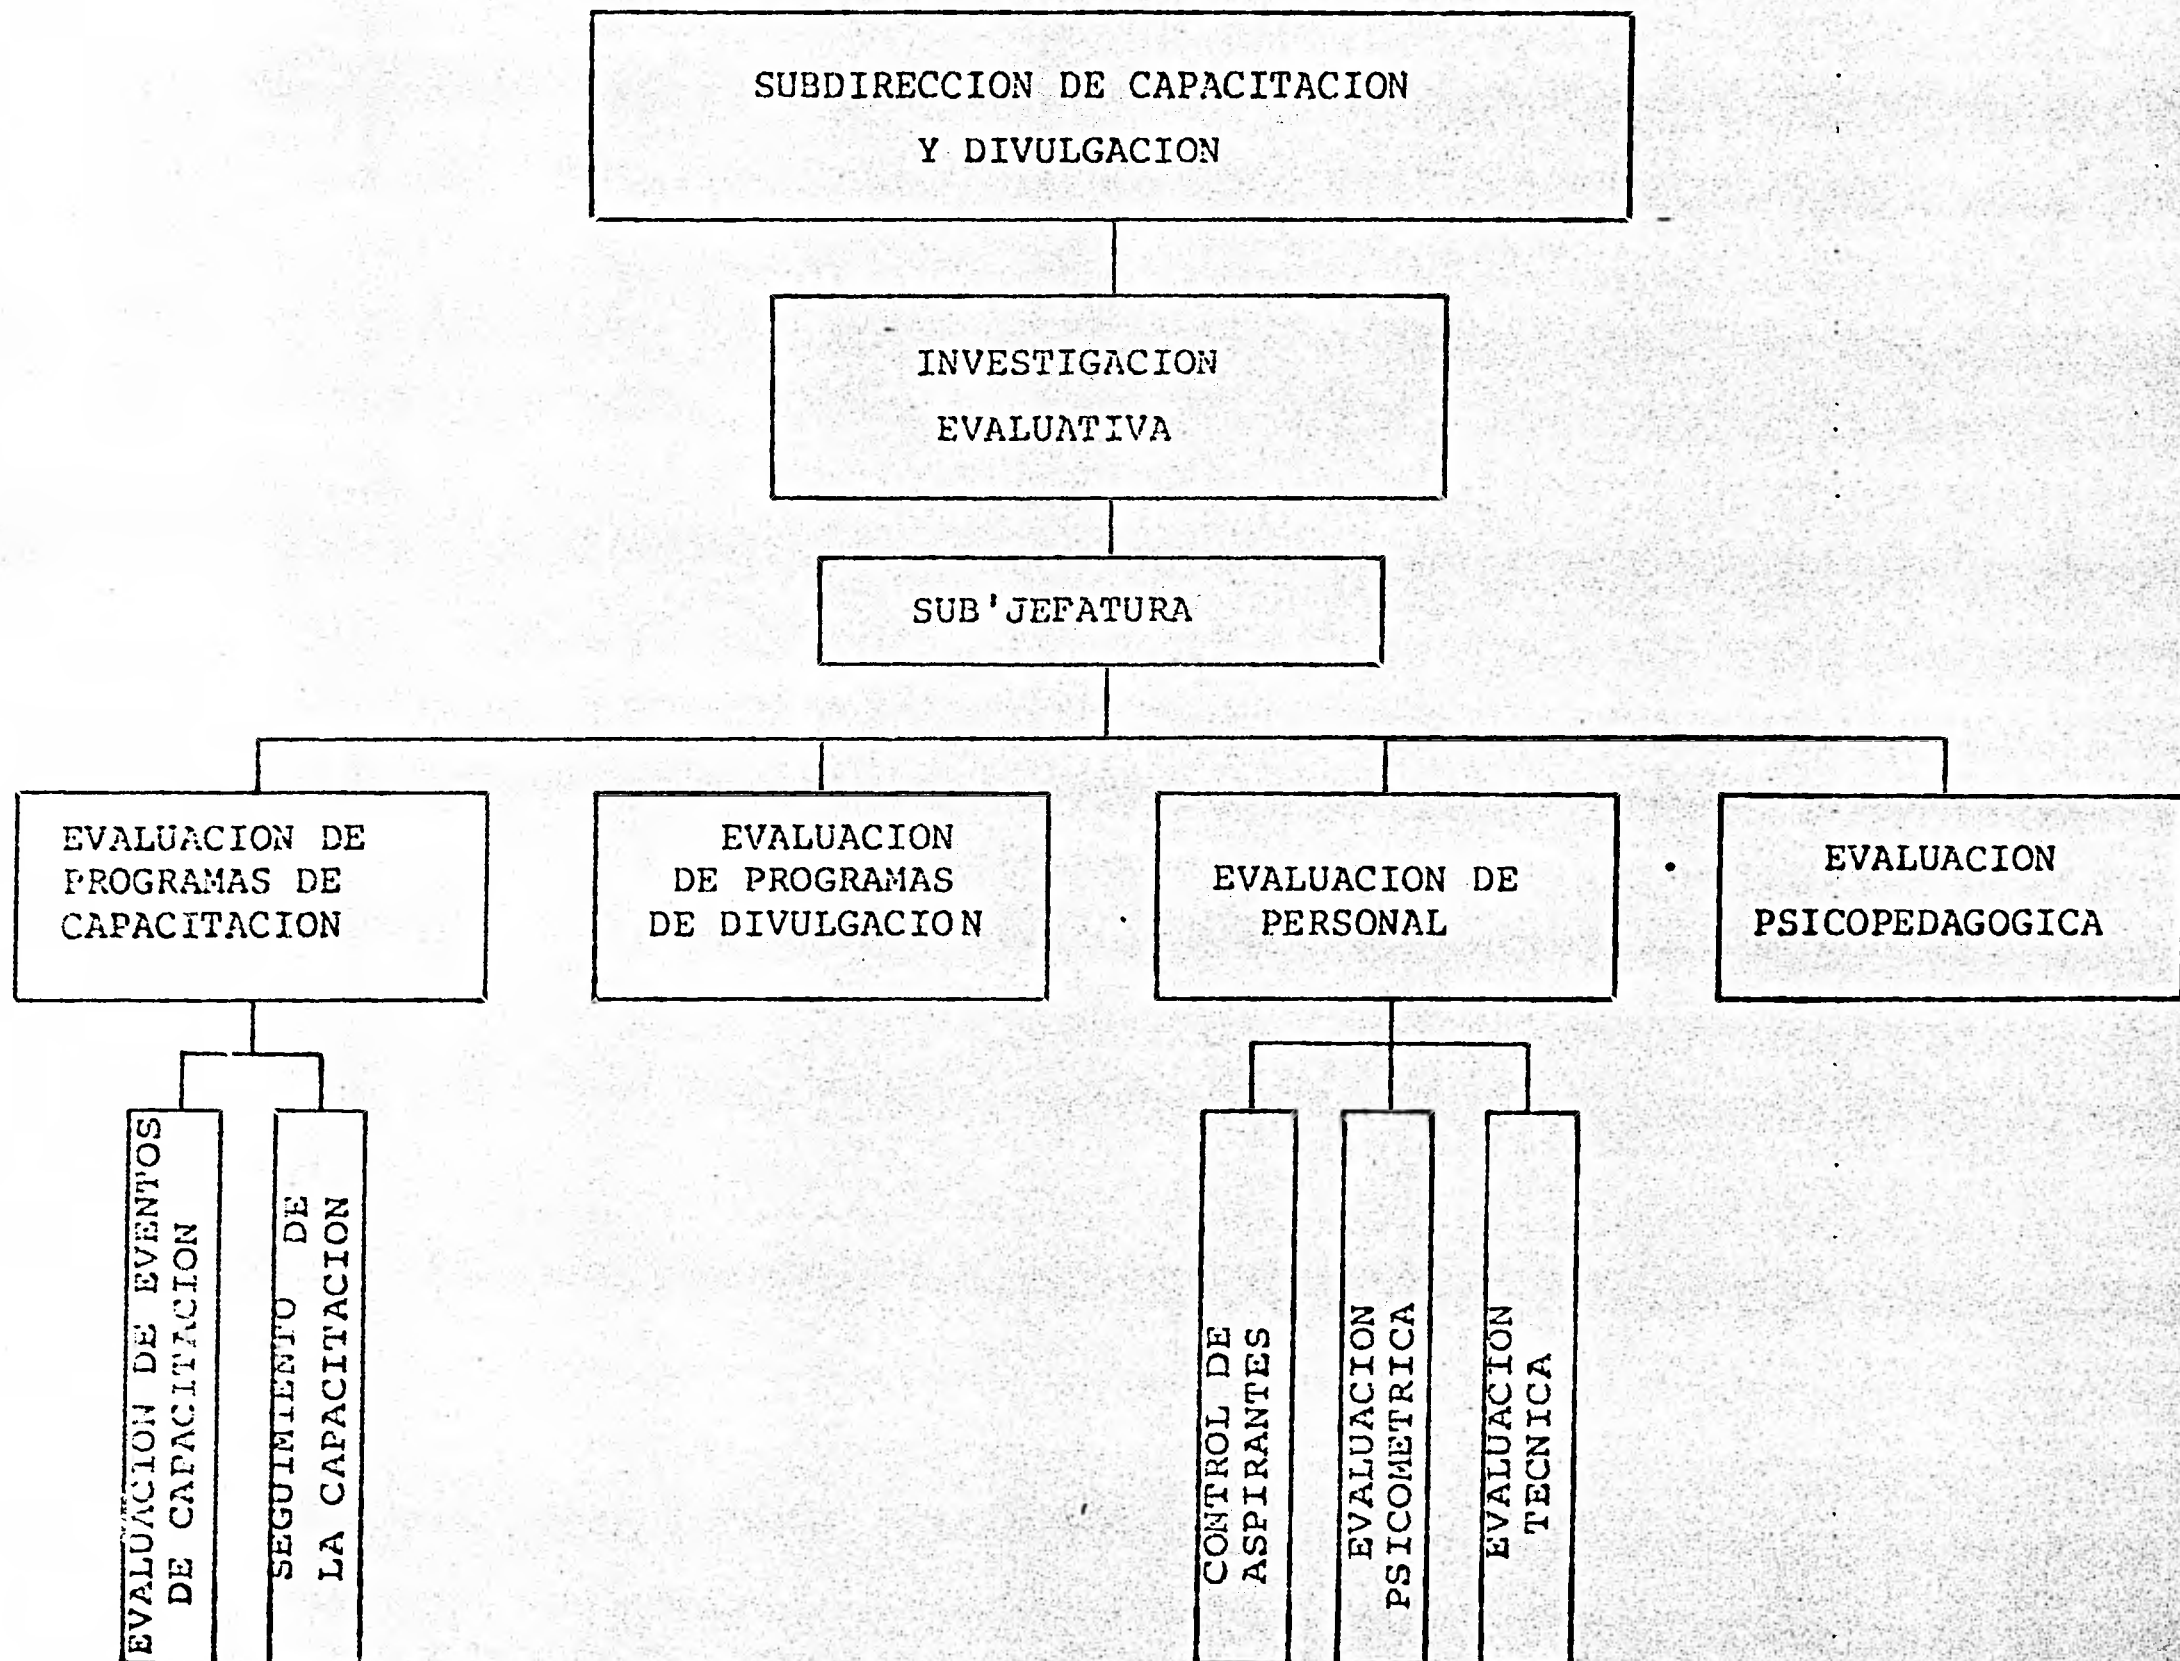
SUBDIRECCION DE CAPACITACION Y DIVULGACION

INVESTIGACION EVALUATIVA

SUB'JEFATURA

EVALUACION DE PROGRAMAS DE CAPACITACION

EVALUACION DE PROGRAMAS DE DIVULGACION

EVALUACION DE PERSONAL

EVALUACION PSICOPEDAGOGICA

EVALUACION DE EVENTOS DE CAPACITACION

SEGUIMIENTO DE LA CAPACITACION

CONTROL DE ASPIRANTES

EVALUACION PSICOMETRICA

EVALUACION TECNICA